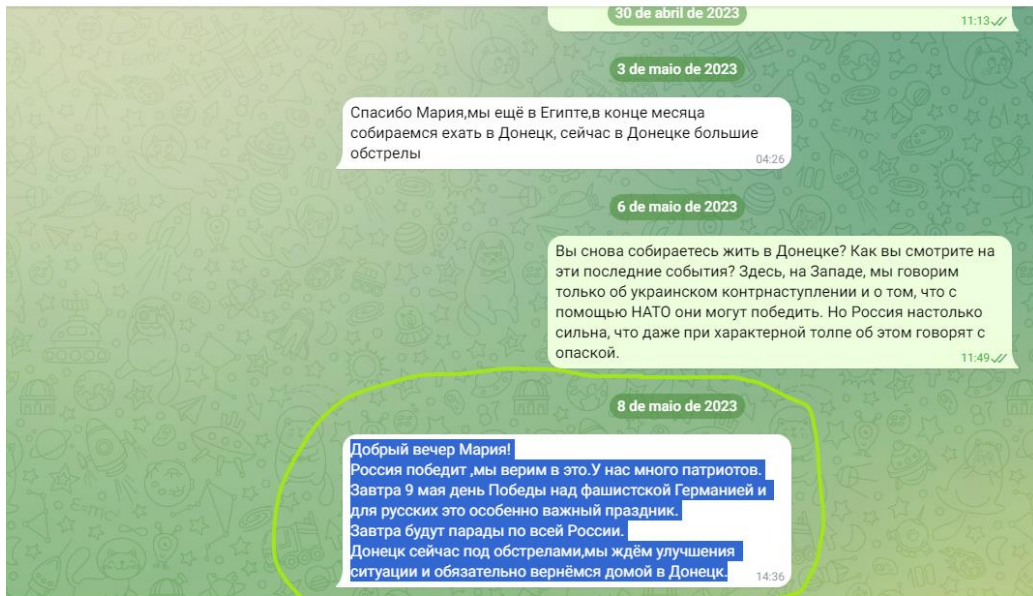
30 de abril de 2023

11:13

3 de maio de 2023

Спасибо Мария,мы ещё в Египте,в конце месяца собираемся ехать в Донецк, сейчас в Донецке большие обстрелы
04:26

6 de maio de 2023

Вы снова собираетесь жить в Донецке? Как вы смотрите на эти последние события? Здесь, на Западе, мы говорим только об украинском контрнаступлении и о том, что с помощью НАТО они могут победить. Но Россия настолько сильна, что даже при характерной толпе об этом говорят с опаской.
11:49

8 de maio de 2023

Добрый вечер Мария!
Россия победит ,мы верим в это.У нас много патриотов.
Завтра 9 мая день Победы над фашистской Германией и для русских это особенно важный праздник.
Завтра будут парады по всей России.
Донецк сейчас под обстрелами,мы ждём улучшения ситуации и обязательно вернёмся домой в Донецк.
14:36